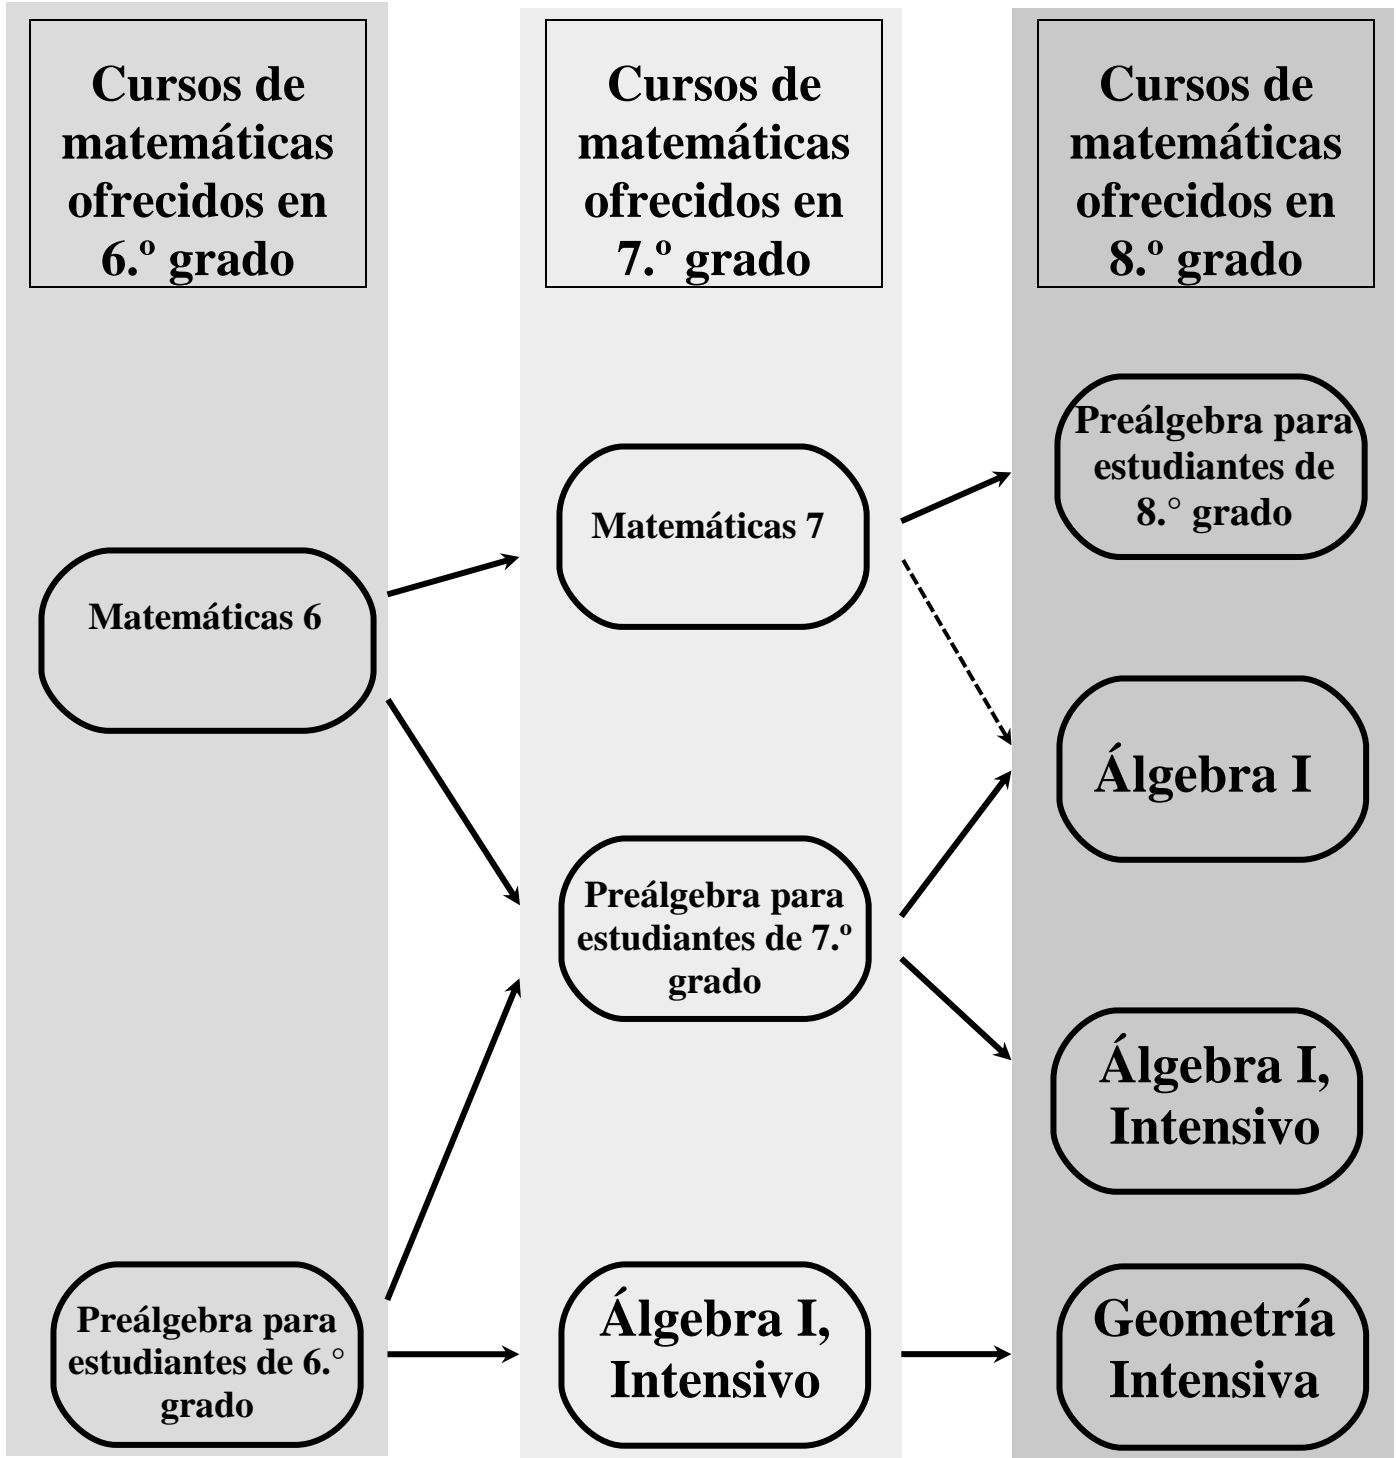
Cursos de matemáticas ofrecidos en 6.º grado

Cursos de matemáticas ofrecidos en 7.º grado

Cursos de matemáticas ofrecidos en 8.º grado

Preálgebra para estudiantes de 8.° grado

Matemáticas 7

Matemáticas 6

Álgebra I

Preálgebra para estudiantes de 7.º grado

Álgebra I, Intensivo

Preálgebra para estudiantes de 6.° grado

Álgebra I, Intensivo

Geometría Intensiva